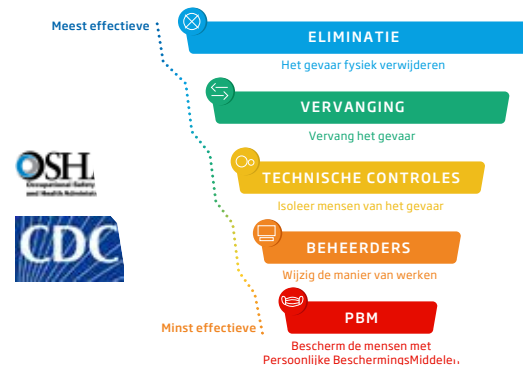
Meest effectieve

ELIMINATIE
Het gevaar fysiek verwijderen

VERVANGING
Vervang het gevaar

TECHNISCHE CONTROLES
Isoleer mensen van het gevaar

BEHEERDERS
Wijzig de manier van werken

PBM
Bescherm de mensen met Persoonlijke BeschermingsMiddelen

Minst effectieve

OSHA
Occupational Safety and Health Administration

CDC